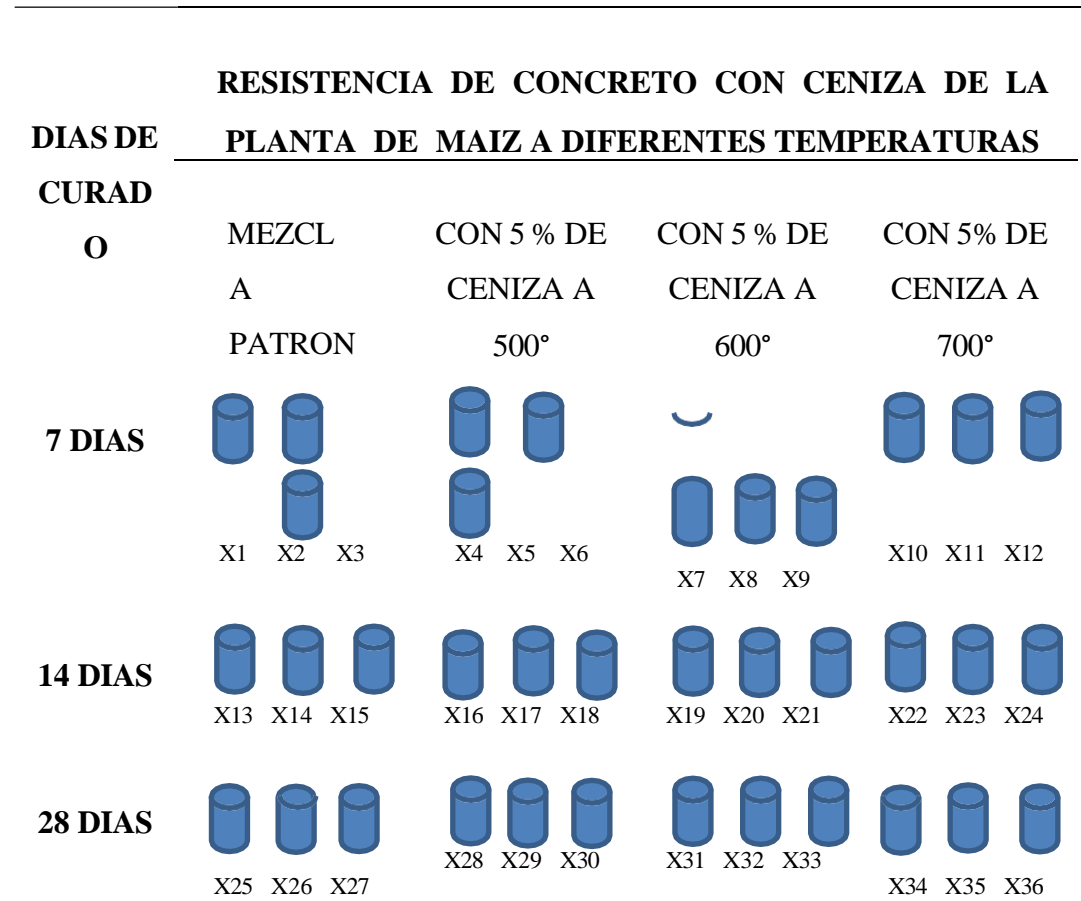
| DIAS DE CURADO | RESISTENCIA DE CONCRETO CON CENIZA DE LA PLANTA DE MAIZ A DIFERENTES TEMPERATURAS | | | |
|---|---|---|---|---|
| | MEZCLA PATRON | CON 5 % DE CENIZA A 500° | CON 5 % DE CENIZA A 600° | CON 5% DE CENIZA A 700° |
| 7 DIAS | X1 X2 X3 | X4 X5 X6 | X7 X8 X9 | X10 X11 X12 |
| 14 DIAS | X13 X14 X15 | X16 X17 X18 | X19 X20 X21 | X22 X23 X24 |
| 28 DIAS | X25 X26 X27 | X28 X29 X30 | X31 X32 X33 | X34 X35 X36 |